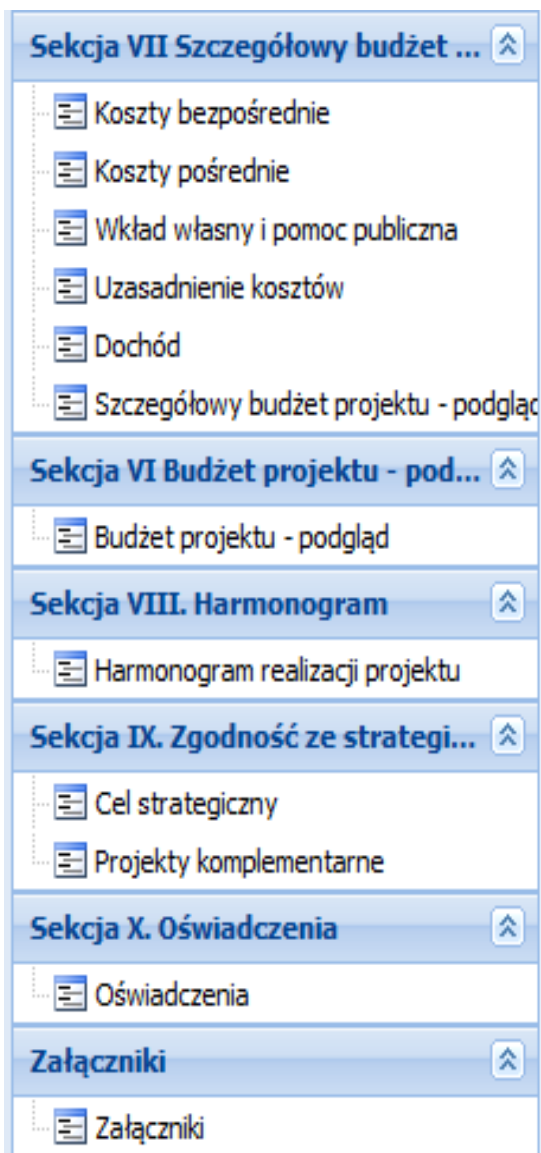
Sekcja VII Szczegółowy budżet ...

Koszty bezpośrednie

Koszty pośrednie

Wkład własny i pomoc publiczna

Uzasadnienie kosztów

Dochód

Szczegółowy budżet projektu - podgląd

Sekcja VI Budżet projektu - pod...

Budżet projektu - podgląd

Sekcja VIII. Harmonogram

Harmonogram realizacji projektu

Sekcja IX. Zgodność ze strategi...

Cel strategiczny

Projekty komplementarne

Sekcja X. Oświadczenia

Oświadczenia

Załączniki

Załączniki